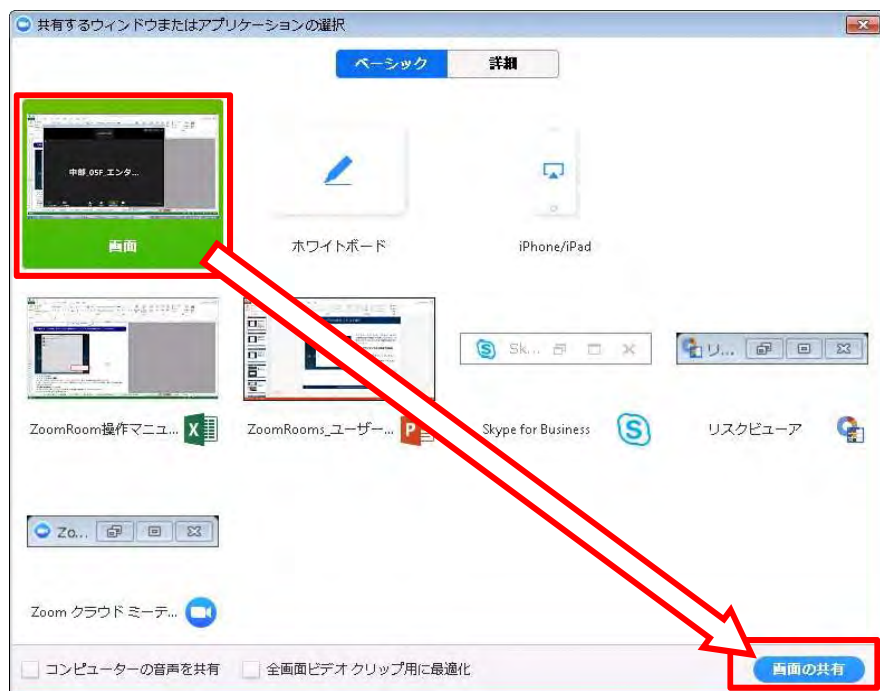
共有するウィンドウまたはアプリケーションの選択

ベーシック
詳細

中部_05F_エンタ...

画面

ホワイトボード

iPhone/iPad

Sk...

リ...

ZoomRoom操作マニュ...

ZoomRooms_ユーザー...

Skype for Business

リスクビューア

Zo...

Zoom クラウド ミーテ...

コンピューターの音声を共有

全画面ビデオ クリップ用に最適化

画面の共有